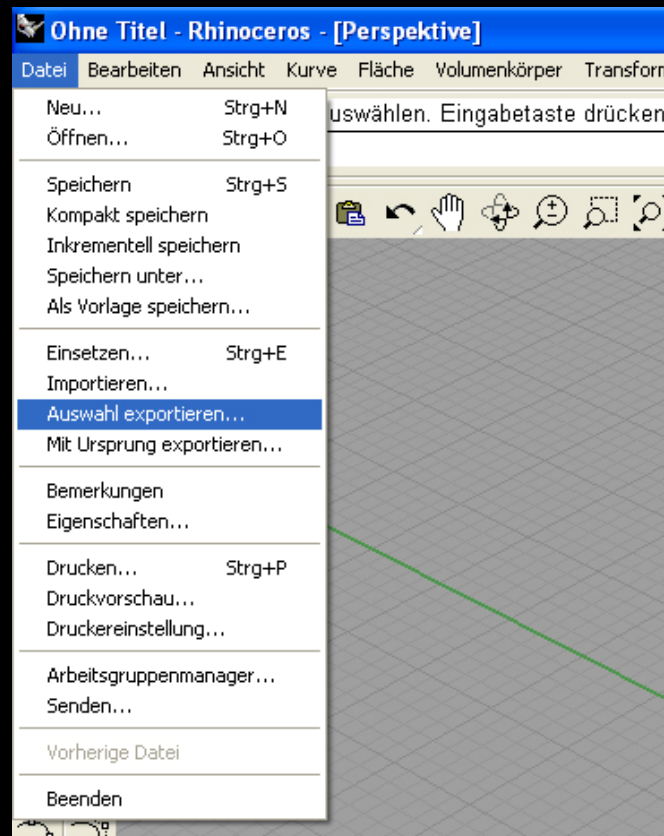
Ohne Titel - Rhinoceros - [Perspektive]

Datei Bearbeiten Ansicht Kurve Fläche Volumenkörper Transforn

uswählen. Eingabetaste drücken

Neu... Strg+N
Öffnen... Strg+O

Speichern Strg+S
Kompakt speichern
Inkrementell speichern
Speichern unter...
Als Vorlage speichern...

Einsetzen... Strg+E
Importieren...
Auswahl exportieren...
Mit Ursprung exportieren...

Bemerkungen
Eigenschaften...

Drucken... Strg+P
Druckvorschau...
Druckereinstellung...

Arbeitsgruppenmanager...
Senden...

Vorherige Datei

Beenden